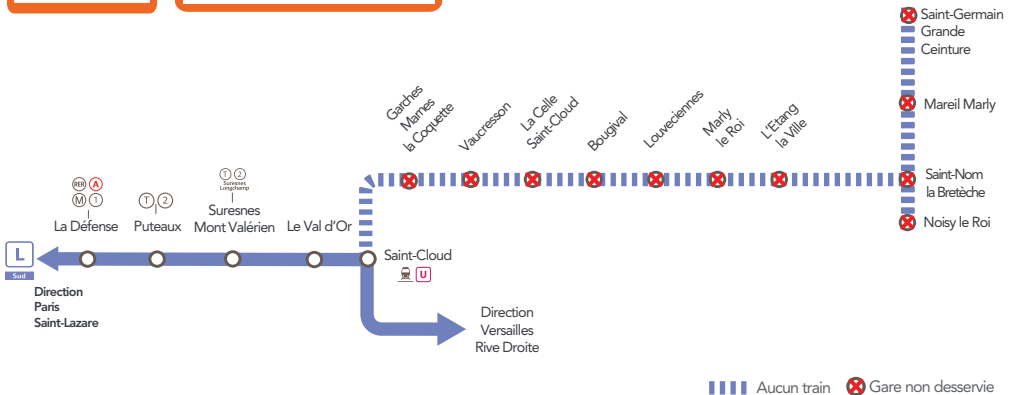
Saint-Germain Grande Ceinture

Mareil Marly

Saint-Nom la Bretèche

Noisy le Roi

Garches Marnes la Coquette

Vaucresson

La Celle Saint-Cloud

Bougival

Louveciennes

Marly le Roi

L'Etang la Ville

RER A
M 1
La Défense

T 2
Puteaux

T 2
Suresnes Longchamp
Suresnes Mont Valérien

Le Val d'Or

Saint-Cloud
U

L
Sud

Direction Paris Saint-Lazare

Direction Versailles Rive Droite

Aucun train

Gare non desservie